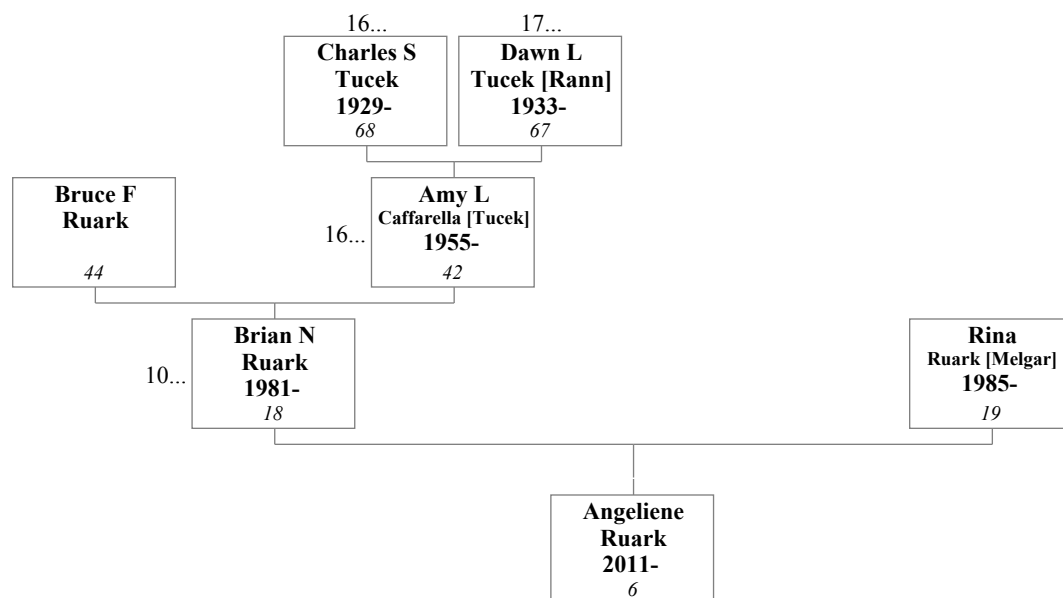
16...
**Charles S Tucek 1929-**
*68*

17...
**Dawn L Tucek [Rann] 1933-**
*67*

**Bruce F Ruark**
*44*

16...
**Amy L Caffarella [Tucek] 1955-**
*42*

10...
**Brian N Ruark 1981-**
*18*

**Rina Ruark [Melgar] 1985-**
*19*

**Angeliene Ruark 2011-**
*6*